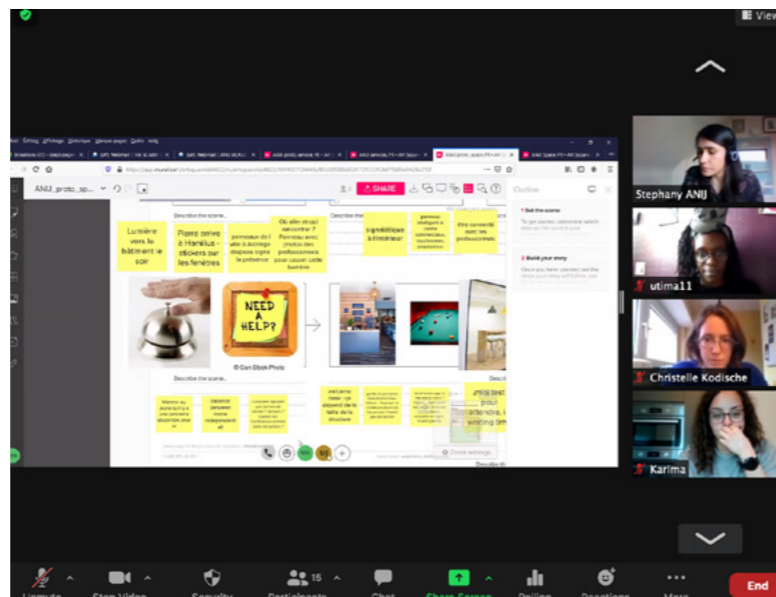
View

ANIJ_proto_sp...

SHARE

Outline

Set the scene

Build your story

Describe the scene...

Describe the scene...

Lumière vers le bâtiment le soir

Pierre arrive à Hamilus - stickers sur les fenêtres

personne doit aller à la loge ... présence

Où aller et qui rencontrer ? Panneau avec photos des professionnels pour savoir cette bonne

signalétique à l'intérieur

personne ... à l'accueil

être connecté avec les professionnels

NEED A HELP?

© Can Stock Photo

Describe the scene...

Describe the scene...

balance between more independent

une attente ... de la taille de la structure

attente pour attendre, ... waiting time

Zoom settings

Stephany ANIJ

utima11

Christelle Kodische

Karima

Unmute

Stop Video

Security

15

Participants

Chat

Share Screen

Polling

Reactions

More

End